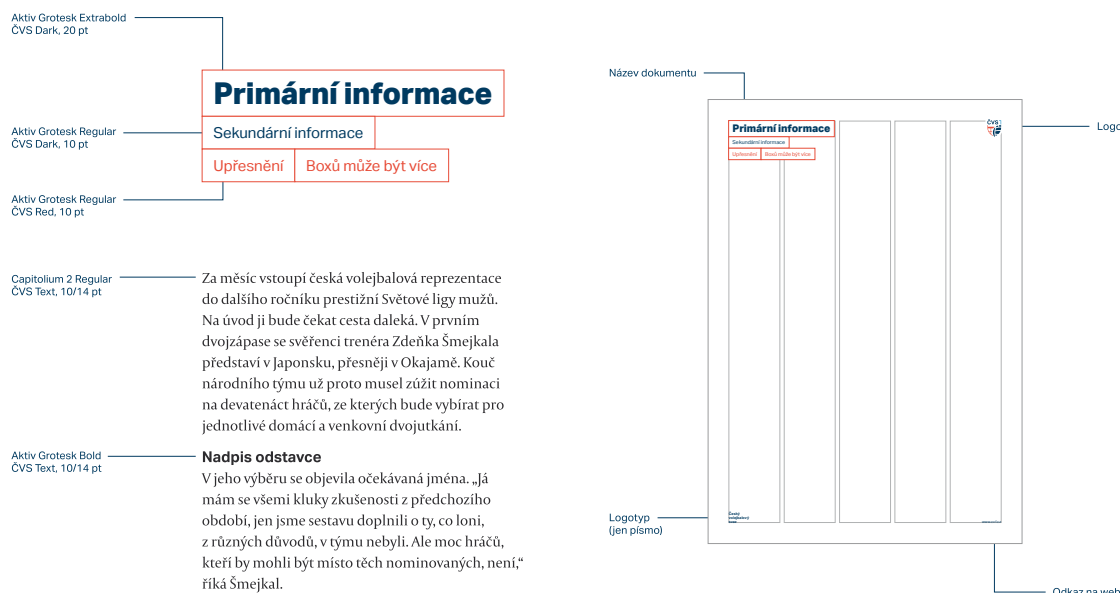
Aktiv Grotesk Extrabold
ČVS Dark, 20 pt

Primární informace

Sekundární informace

Upřesnění | Boxů může být více

Aktiv Grotesk Regular
ČVS Dark, 10 pt

Aktiv Grotesk Regular
ČVS Red, 10 pt

Capitolium 2 Regular
ČVS Text, 10/14 pt

Za měsíc vstoupí česká volejbalová reprezentace do dalšího ročníku prestižní Světové ligy mužů. Na úvod ji bude čekat cesta daleká. V prvním dvojzápase se svěřenci trenéra Zdeňka Šmejkala představí v Japonsku, přesněji v Okajamě. Kouč národního týmu už proto musel zúžit nominaci na devatenáct hráčů, ze kterých bude vybírat pro jednotlivé domácí a venkovní dvojutkání.

Aktiv Grotesk Bold
ČVS Text, 10/14 pt

Nadpis odstavce

V jeho výběru se objevila očekávaná jména. „Já mám se všemi kluky zkušenosti z předchozího období, jen jsme sestavu doplnili o ty, co loni, z různých důvodů, v týmu nebyli. Ale moc hráčů, kteří by mohli být místo těch nominovaných, není," říká Šmejkal.

Název dokumentu

Primární informace
Sekundární informace
Upřesnění | Boxů může být více

ČVS

Logo

Český volejbalový svaz

Logotyp
(jen písmo)

Odkaz na web